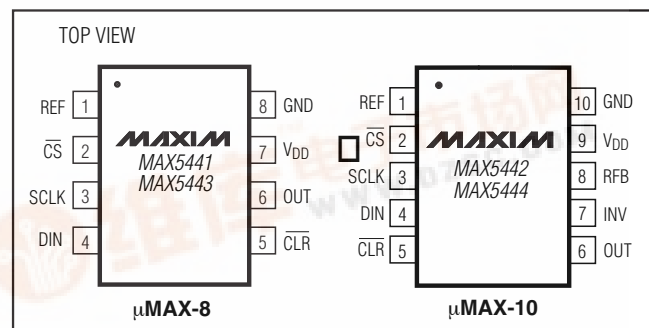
TOP VIEW

REF 1
$\overline{CS}$ 2
SCLK 3
DIN 4

MAXIM
MAX5441
MAX5443

8 GND
7 $V_{DD}$
6 OUT
5 $\overline{CLR}$

μMAX-8

REF 1
$\overline{CS}$ 2
SCLK 3
DIN 4
$\overline{CLR}$ 5

MAXIM
MAX5442
MAX5444

10 GND
9 $V_{DD}$
8 RFB
7 INV
6 OUT

μMAX-10